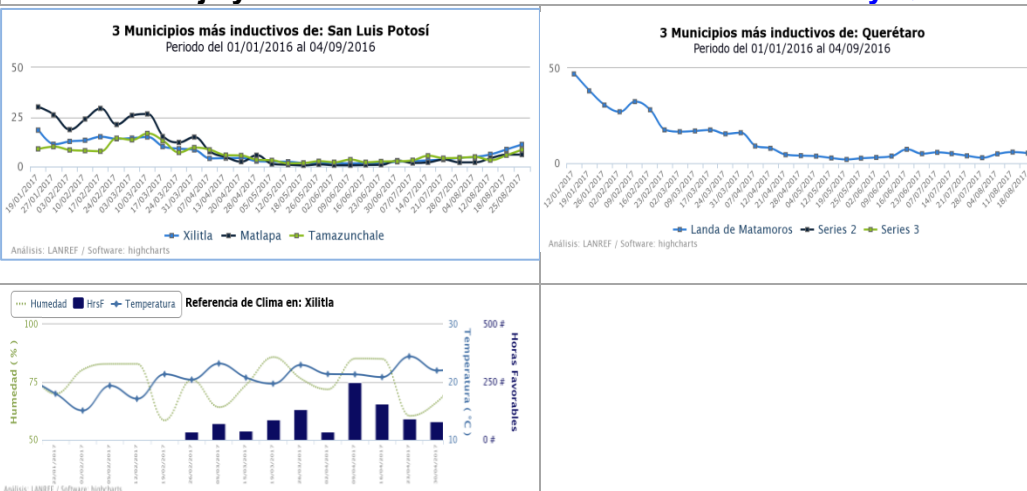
3 Municipios más inductivos de: San Luis Potosí
Periodo del 01/01/2016 al 04/09/2016

50
25
0

19/01/2017, 27/01/2017, 03/02/2017, 10/02/2017, 17/02/2017, 24/02/2017, 03/03/2017, 10/03/2017, 17/03/2017, 24/03/2017, 31/03/2017, 07/04/2017, 13/04/2017, 21/04/2017, 28/04/2017, 05/05/2017, 12/05/2017, 18/05/2017, 26/05/2017, 02/06/2017, 09/06/2017, 16/06/2017, 23/06/2017, 30/06/2017, 07/07/2017, 14/07/2017, 21/07/2017, 28/07/2017, 04/08/2017, 12/08/2017, 18/08/2017, 25/08/2017

Xilitla — Matlapa — Tamazunchale

Análisis: LANREF / Software: highcharts

3 Municipios más inductivos de: Querétaro
Periodo del 01/01/2016 al 04/09/2016

50
0

12/01/2017, 19/01/2017, 26/01/2017, 02/02/2017, 09/02/2017, 16/02/2017, 23/02/2017, 02/03/2017, 09/03/2017, 17/03/2017, 24/03/2017, 31/03/2017, 07/04/2017, 14/04/2017, 21/04/2017, 28/04/2017, 04/05/2017, 12/05/2017, 19/05/2017, 25/05/2017, 02/06/2017, 09/06/2017, 16/06/2017, 23/06/2017, 30/06/2017, 07/07/2017, 14/07/2017, 21/07/2017, 28/07/2017, 04/08/2017, 11/08/2017, 18/08/2017

Landa de Matamoros — Series 2 — Series 3

Análisis: LANREF / Software: highcharts

Humedad HrsF Temperatura
Referencia de Clima en: Xilitla

Humedad ( % )
100
75
50

Temperatura ( °C )
30
20
10

Horas Favorables
500 #
250 #
0 #

Análisis: LANREF / Software: highcharts